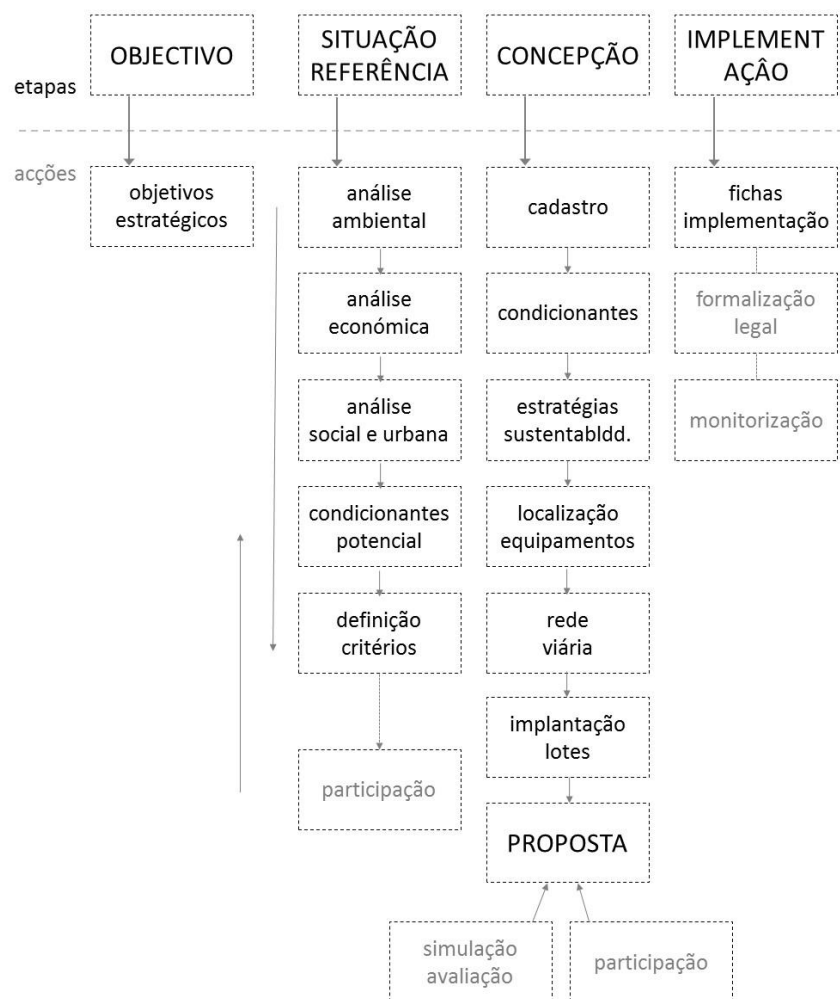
OBJECTIVO

SITUAÇÃO REFERÊNCIA

CONCEPÇÃO

IMPLEMENT AÇÃO

etapas

acções

objetivos estratégicos

análise ambiental

análise económica

análise social e urbana

condicionantes potencial

definição critérios

participação

cadastro

condicionantes

estratégias sustentabldd.

localização equipamentos

rede viária

implantação lotes

PROPOSTA

simulação avaliação

participação

fichas implementação

formalização legal

monitorização